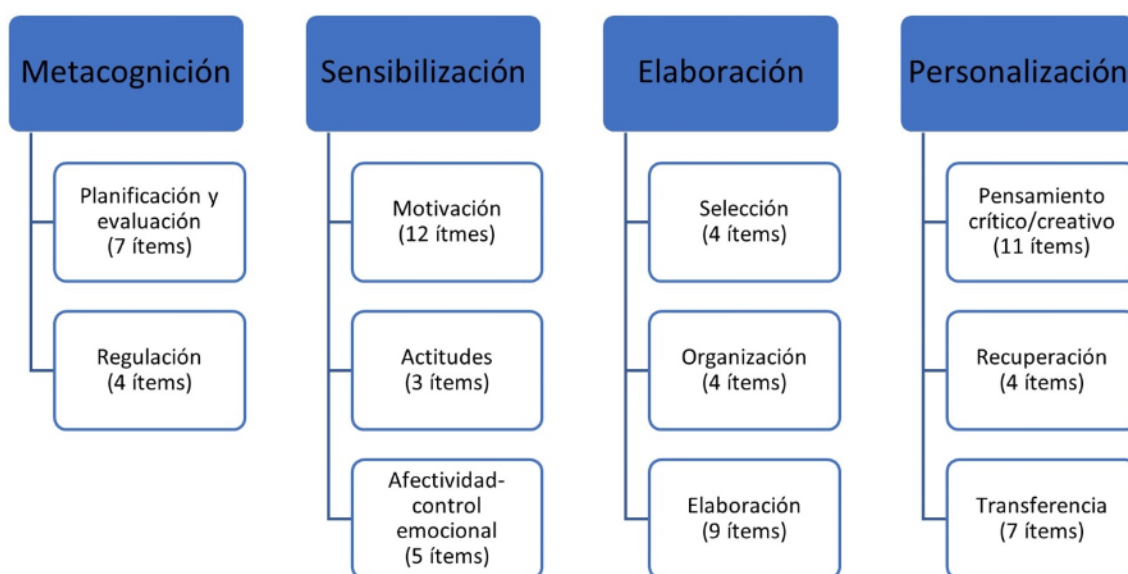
Metacognición

Planificación y evaluación (7 ítems)

Regulación (4 ítems)

Sensibilización

Motivación (12 ítmes)

Actitudes (3 ítems)

Afectividad-control emocional (5 ítems)

Elaboración

Selección (4 ítems)

Organización (4 ítems)

Elaboración (9 ítems)

Personalización

Pensamiento crítico/creativo (11 ítems)

Recuperación (4 ítems)

Transferencia (7 ítems)